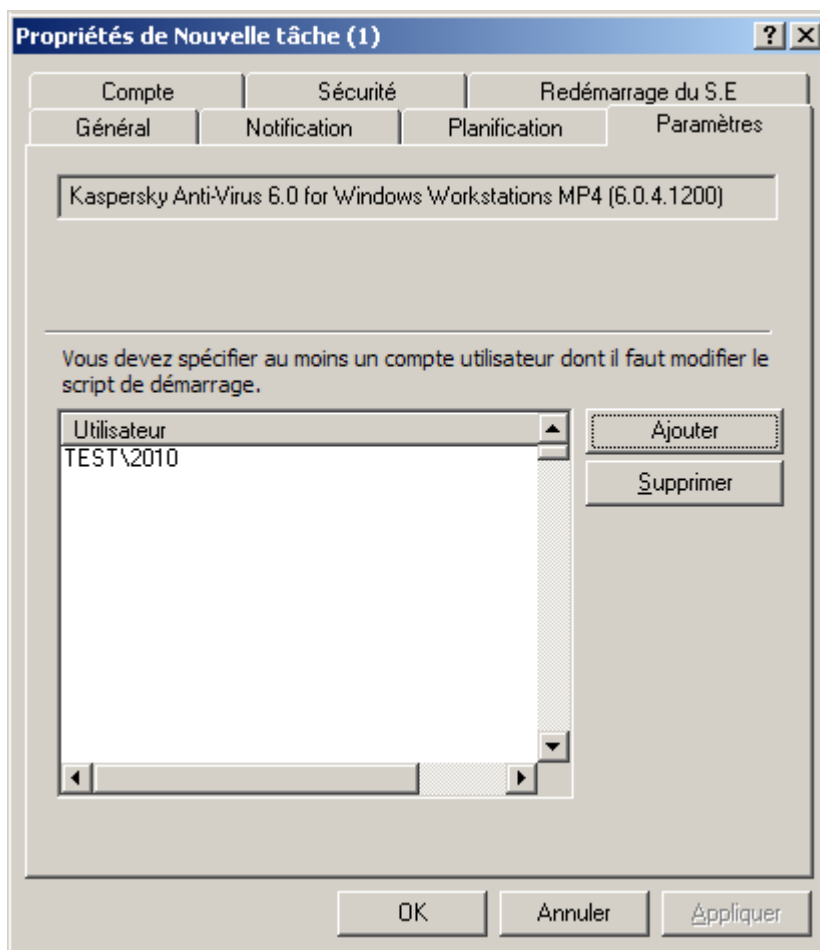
Propriétés de Nouvelle tâche (1)

?

X

Compte

Sécurité

Redémarrage du S.E

Général

Notification

Planification

Paramètres

Kaspersky Anti-Virus 6.0 for Windows Workstations MP4 (6.0.4.1200)

Vous devez spécifier au moins un compte utilisateur dont il faut modifier le script de démarrage.

Utilisateur

TEST\2010

Ajouter

Supprimer

OK

Annuler

Appliquer